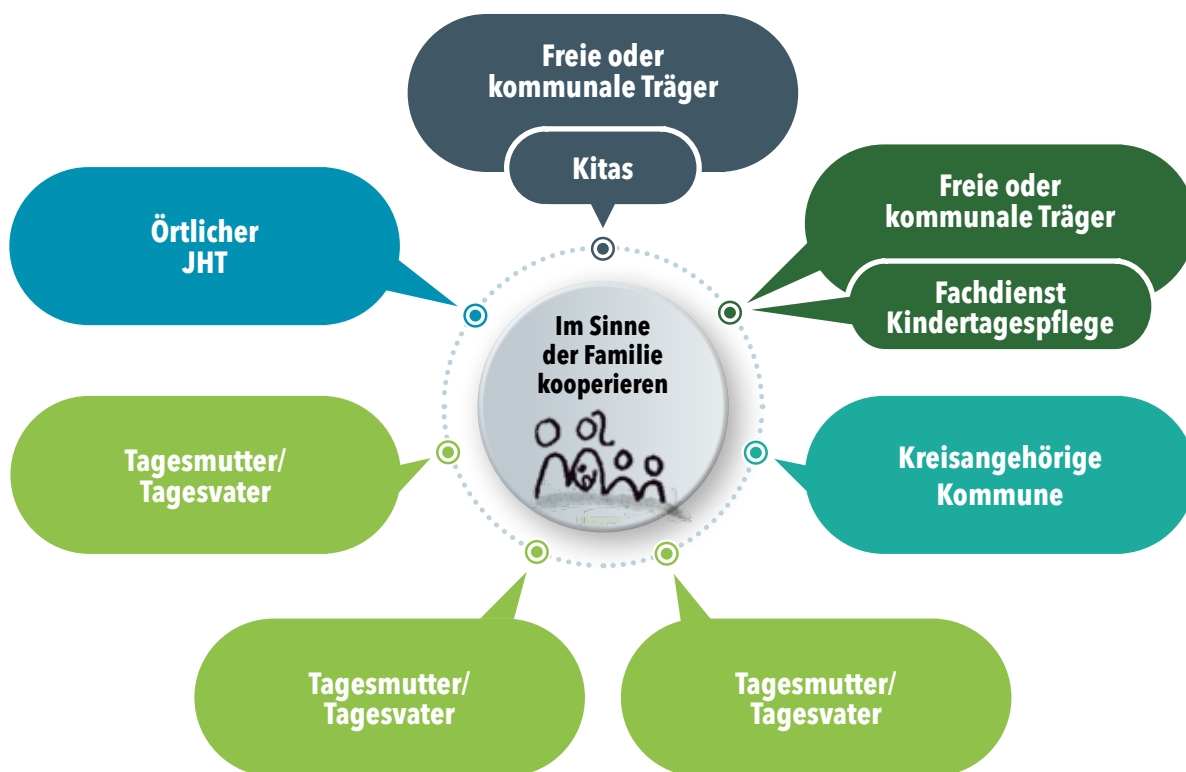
Freie oder kommunale Träger

Kitas

Örtlicher JHT

Freie oder kommunale Träger

Fachdienst Kindertagespflege

Im Sinne der Familie kooperieren

Tagesmutter/ Tagesvater

Kreisangehörige Kommune

Tagesmutter/ Tagesvater

Tagesmutter/ Tagesvater